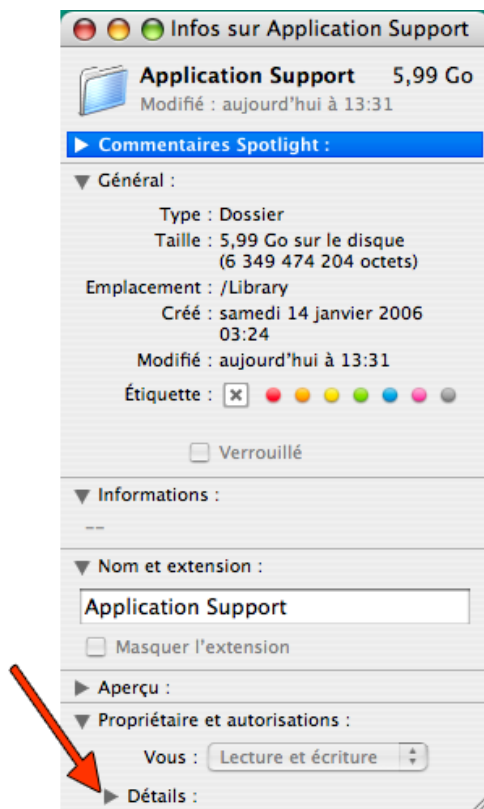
Infos sur Application Support

Application Support 5,99 Go
Modifié : aujourd'hui à 13:31

Commentaires Spotlight :

Général :

Type : Dossier
Taille : 5,99 Go sur le disque (6 349 474 204 octets)
Emplacement : /Library
Créé : samedi 14 janvier 2006 03:24
Modifié : aujourd'hui à 13:31
Étiquette :

Verrouillé

Informations :

--

Nom et extension :

Application Support

Masquer l'extension

Aperçu :

Propriétaire et autorisations :

Vous : Lecture et écriture

Détails :